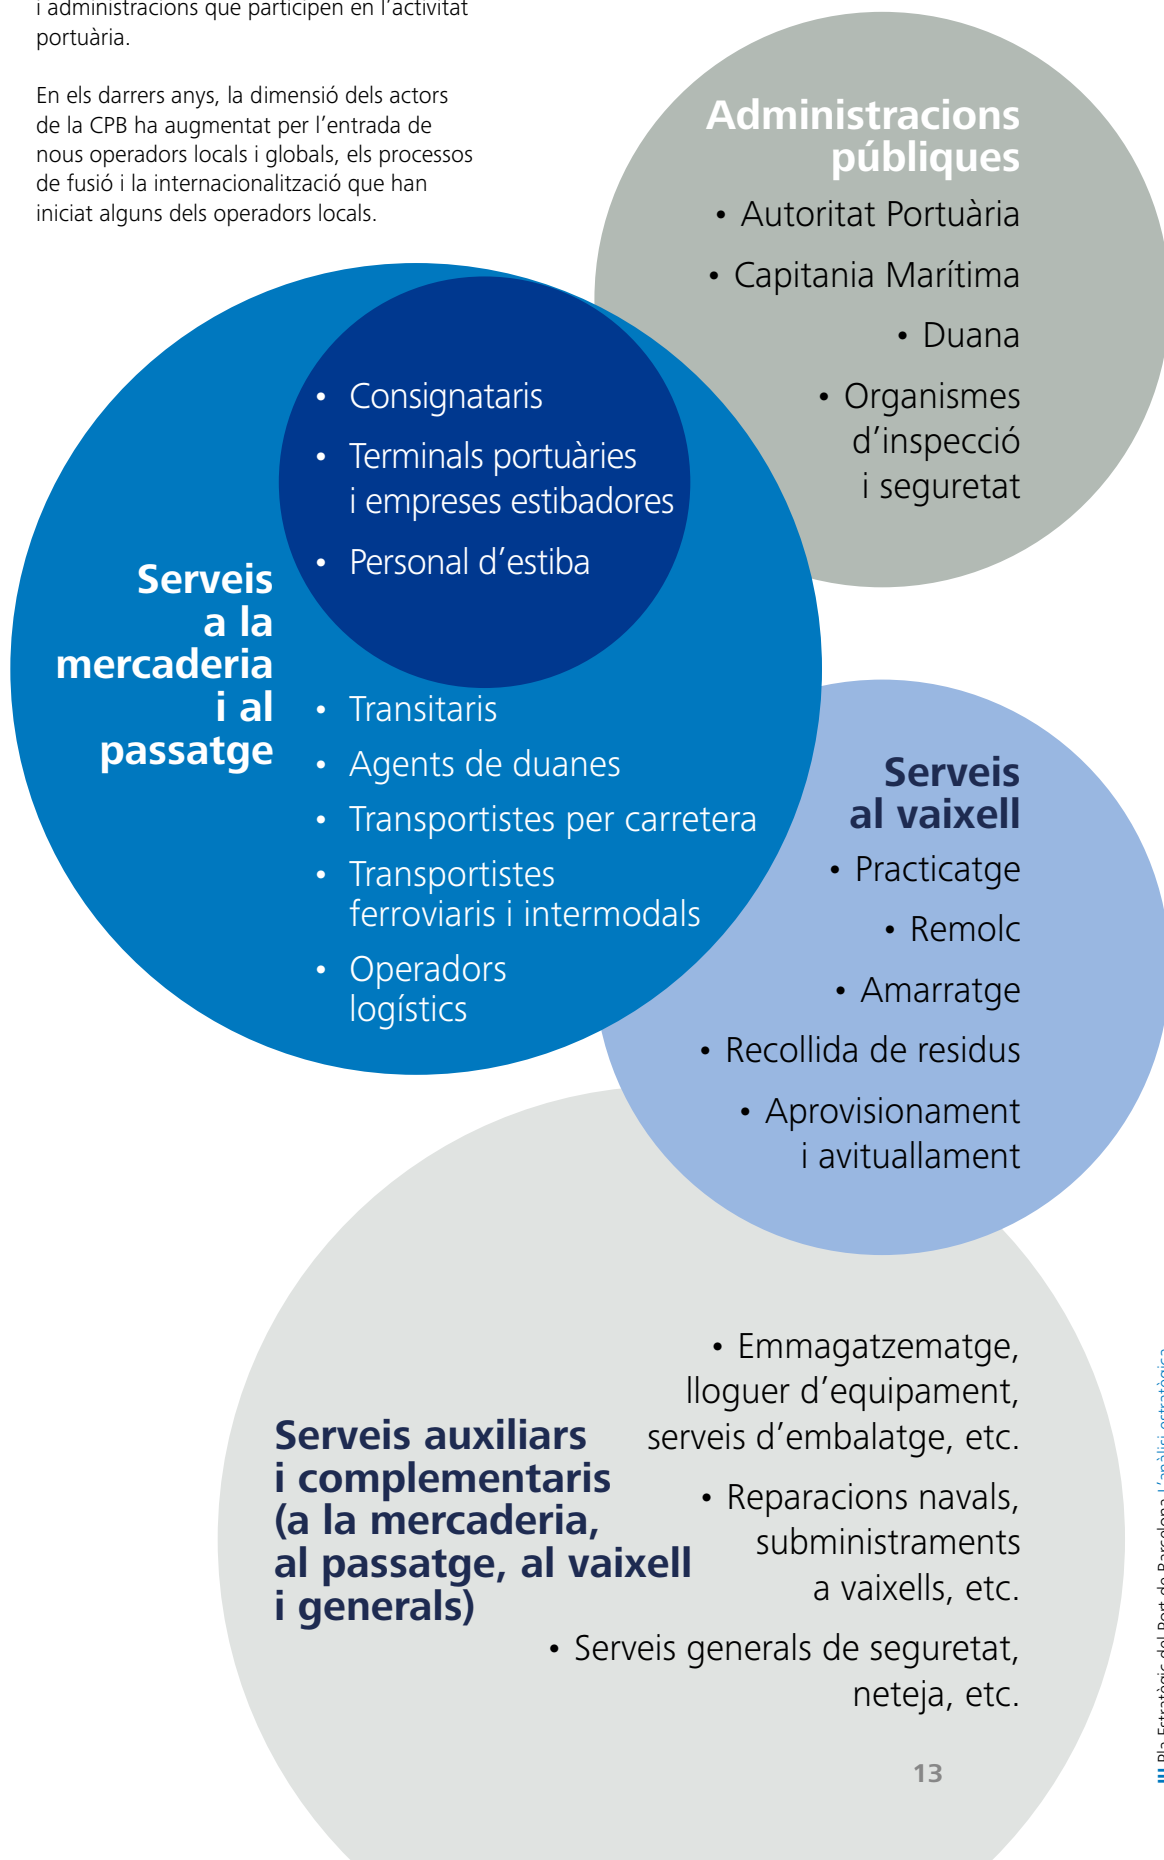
i administracions que participen en l'activitat portuària.

En els darrers anys, la dimensió dels actors de la CPB ha augmentat per l'entrada de nous operadors locals i globals, els processos de fusió i la internacionalització que han iniciat alguns dels operadors locals.

Administracions públiques

• Autoritat Portuària
• Capitania Marítima
• Duana
• Organismes d'inspecció i seguretat

• Consignataris
• Terminals portuàries i empreses estibadores
• Personal d'estiba

Serveis a la mercaderia i al passatge

• Transitaris
• Agents de duanes
• Transportistes per carretera
• Transportistes ferroviaris i intermodals
• Operadors logístics

Serveis al vaixell

• Practicatge
• Remolc
• Amarratge
• Recollida de residus
• Aprovisionament i avituallament

Serveis auxiliars i complementaris (a la mercaderia, al passatge, al vaixell i generals)

• Emmagatzematge, lloguer d'equipament, serveis d'embalatge, etc.
• Reparacions navals, subministraments a vaixells, etc.
• Serveis generals de seguretat, neteja, etc.

13

Pla Estratègic del Port de Barcelona l'anàlisi estratègica